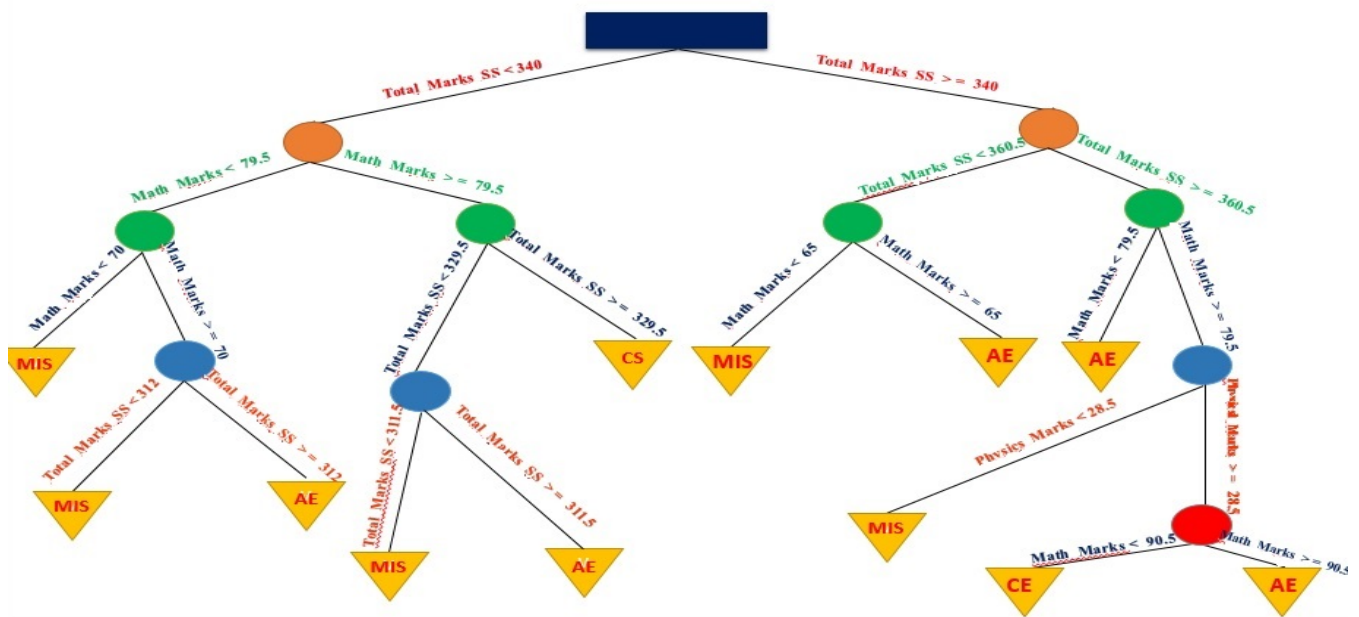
Total Marks SS < 340
Total Marks SS >= 340
Math Marks < 79.5
Math Marks >= 79.5
Total Marks SS < 360.5
Total Marks SS >= 360.5
Math Marks < 70
Math Marks >= 70
Total Marks SS < 329.5
Total Marks SS >= 329.5
Math Marks < 65
Math Marks >= 65
Math Marks < 79.5
Math Marks >= 79.5
MIS
CS
MIS
AE
AE
Total Marks SS < 312
Total Marks SS >= 312
Total Marks SS < 311.5
Total Marks SS >= 311.5
Physics Marks < 28.5
Physics Marks >= 28.5
MIS
AE
MIS
MIS
AE
Math Marks < 90.5
Math Marks >= 90.5
CE
AE